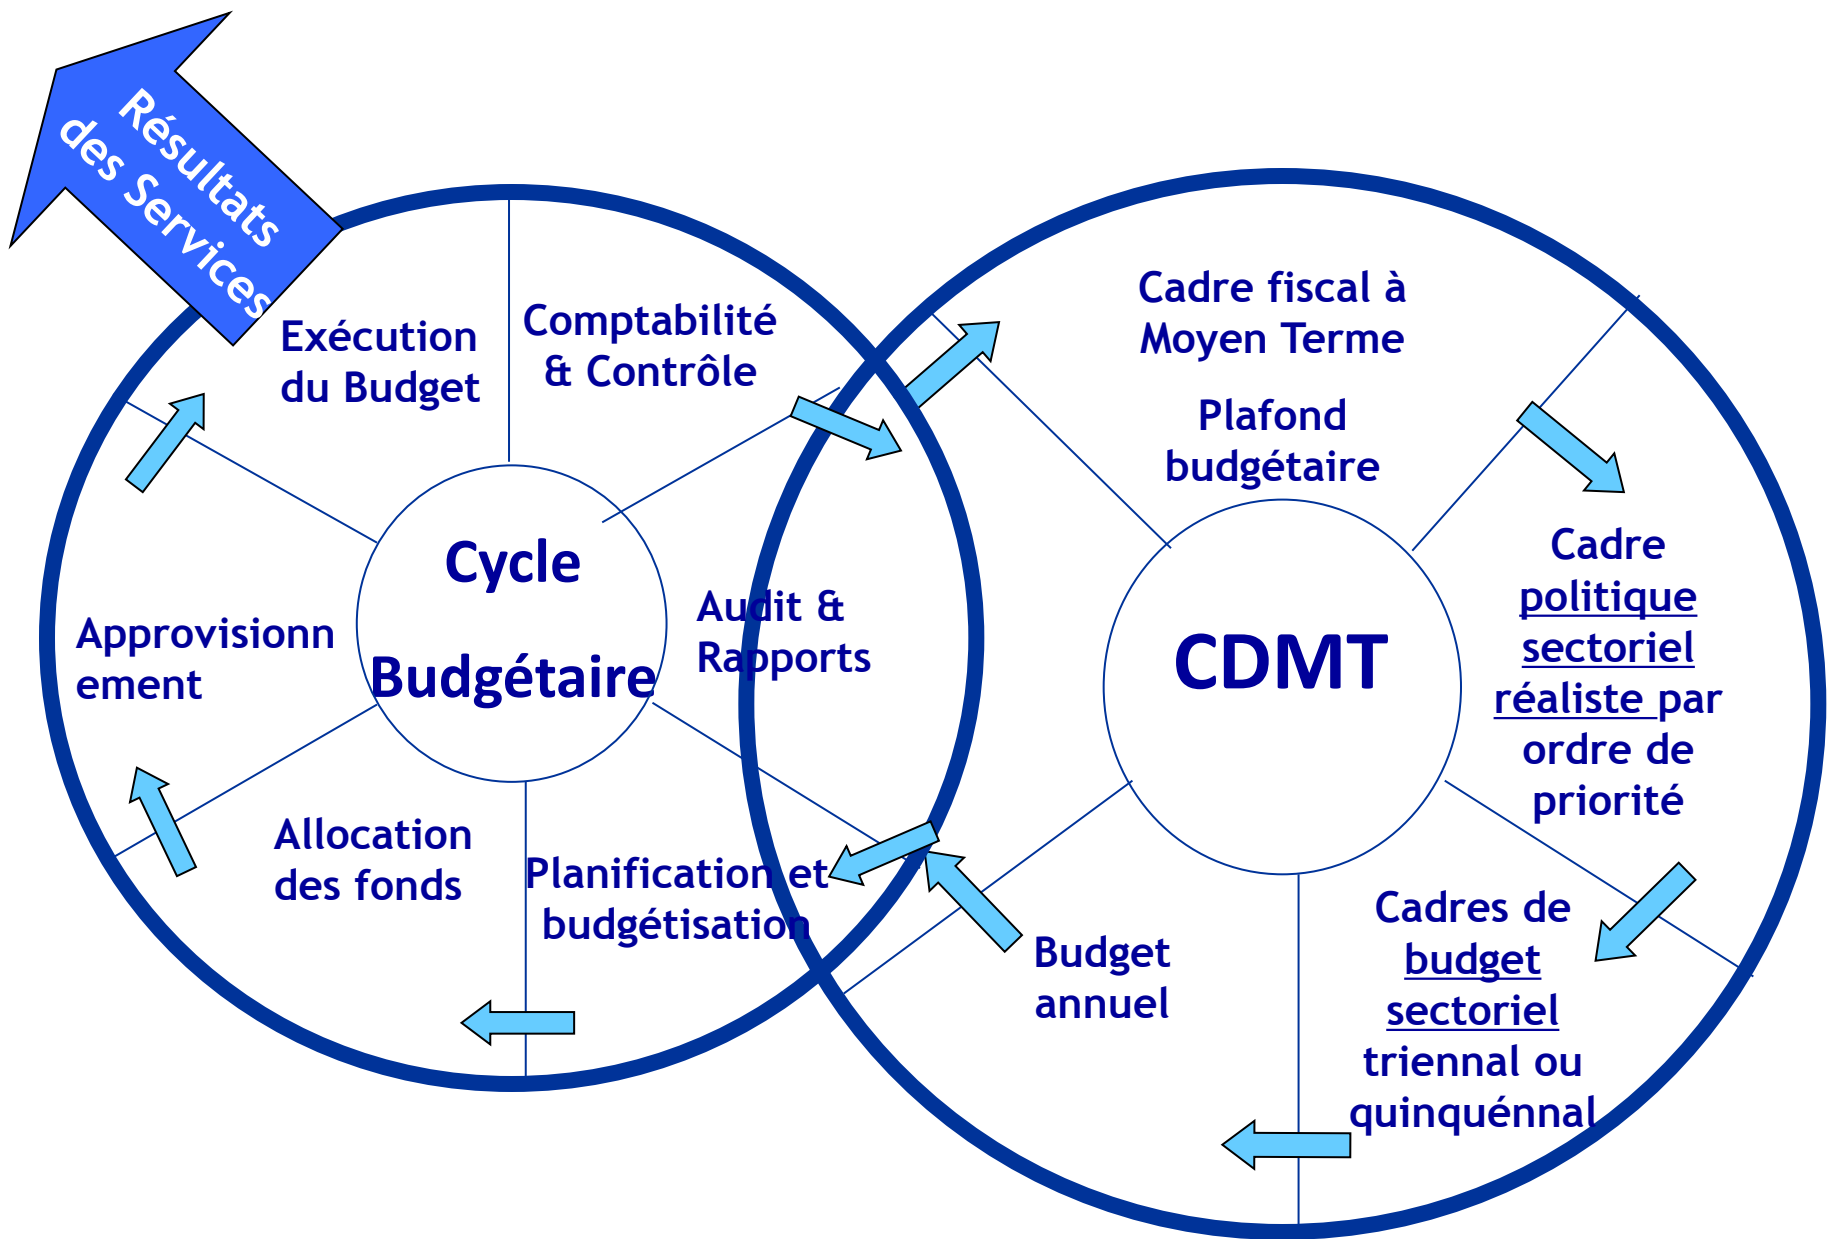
Résultats des Services

Exécution du Budget

Comptabilité & Contrôle

Cycle Budgétaire

Audit & Rapports

Approvisionnement

Allocation des fonds

Planification et budgétisation

Cadre fiscal à Moyen Terme

Plafond budgétaire

CDMT

Cadre politique sectoriel réaliste par ordre de priorité

Cadres de budget sectoriel triennal ou quinquénnal

Budget annuel